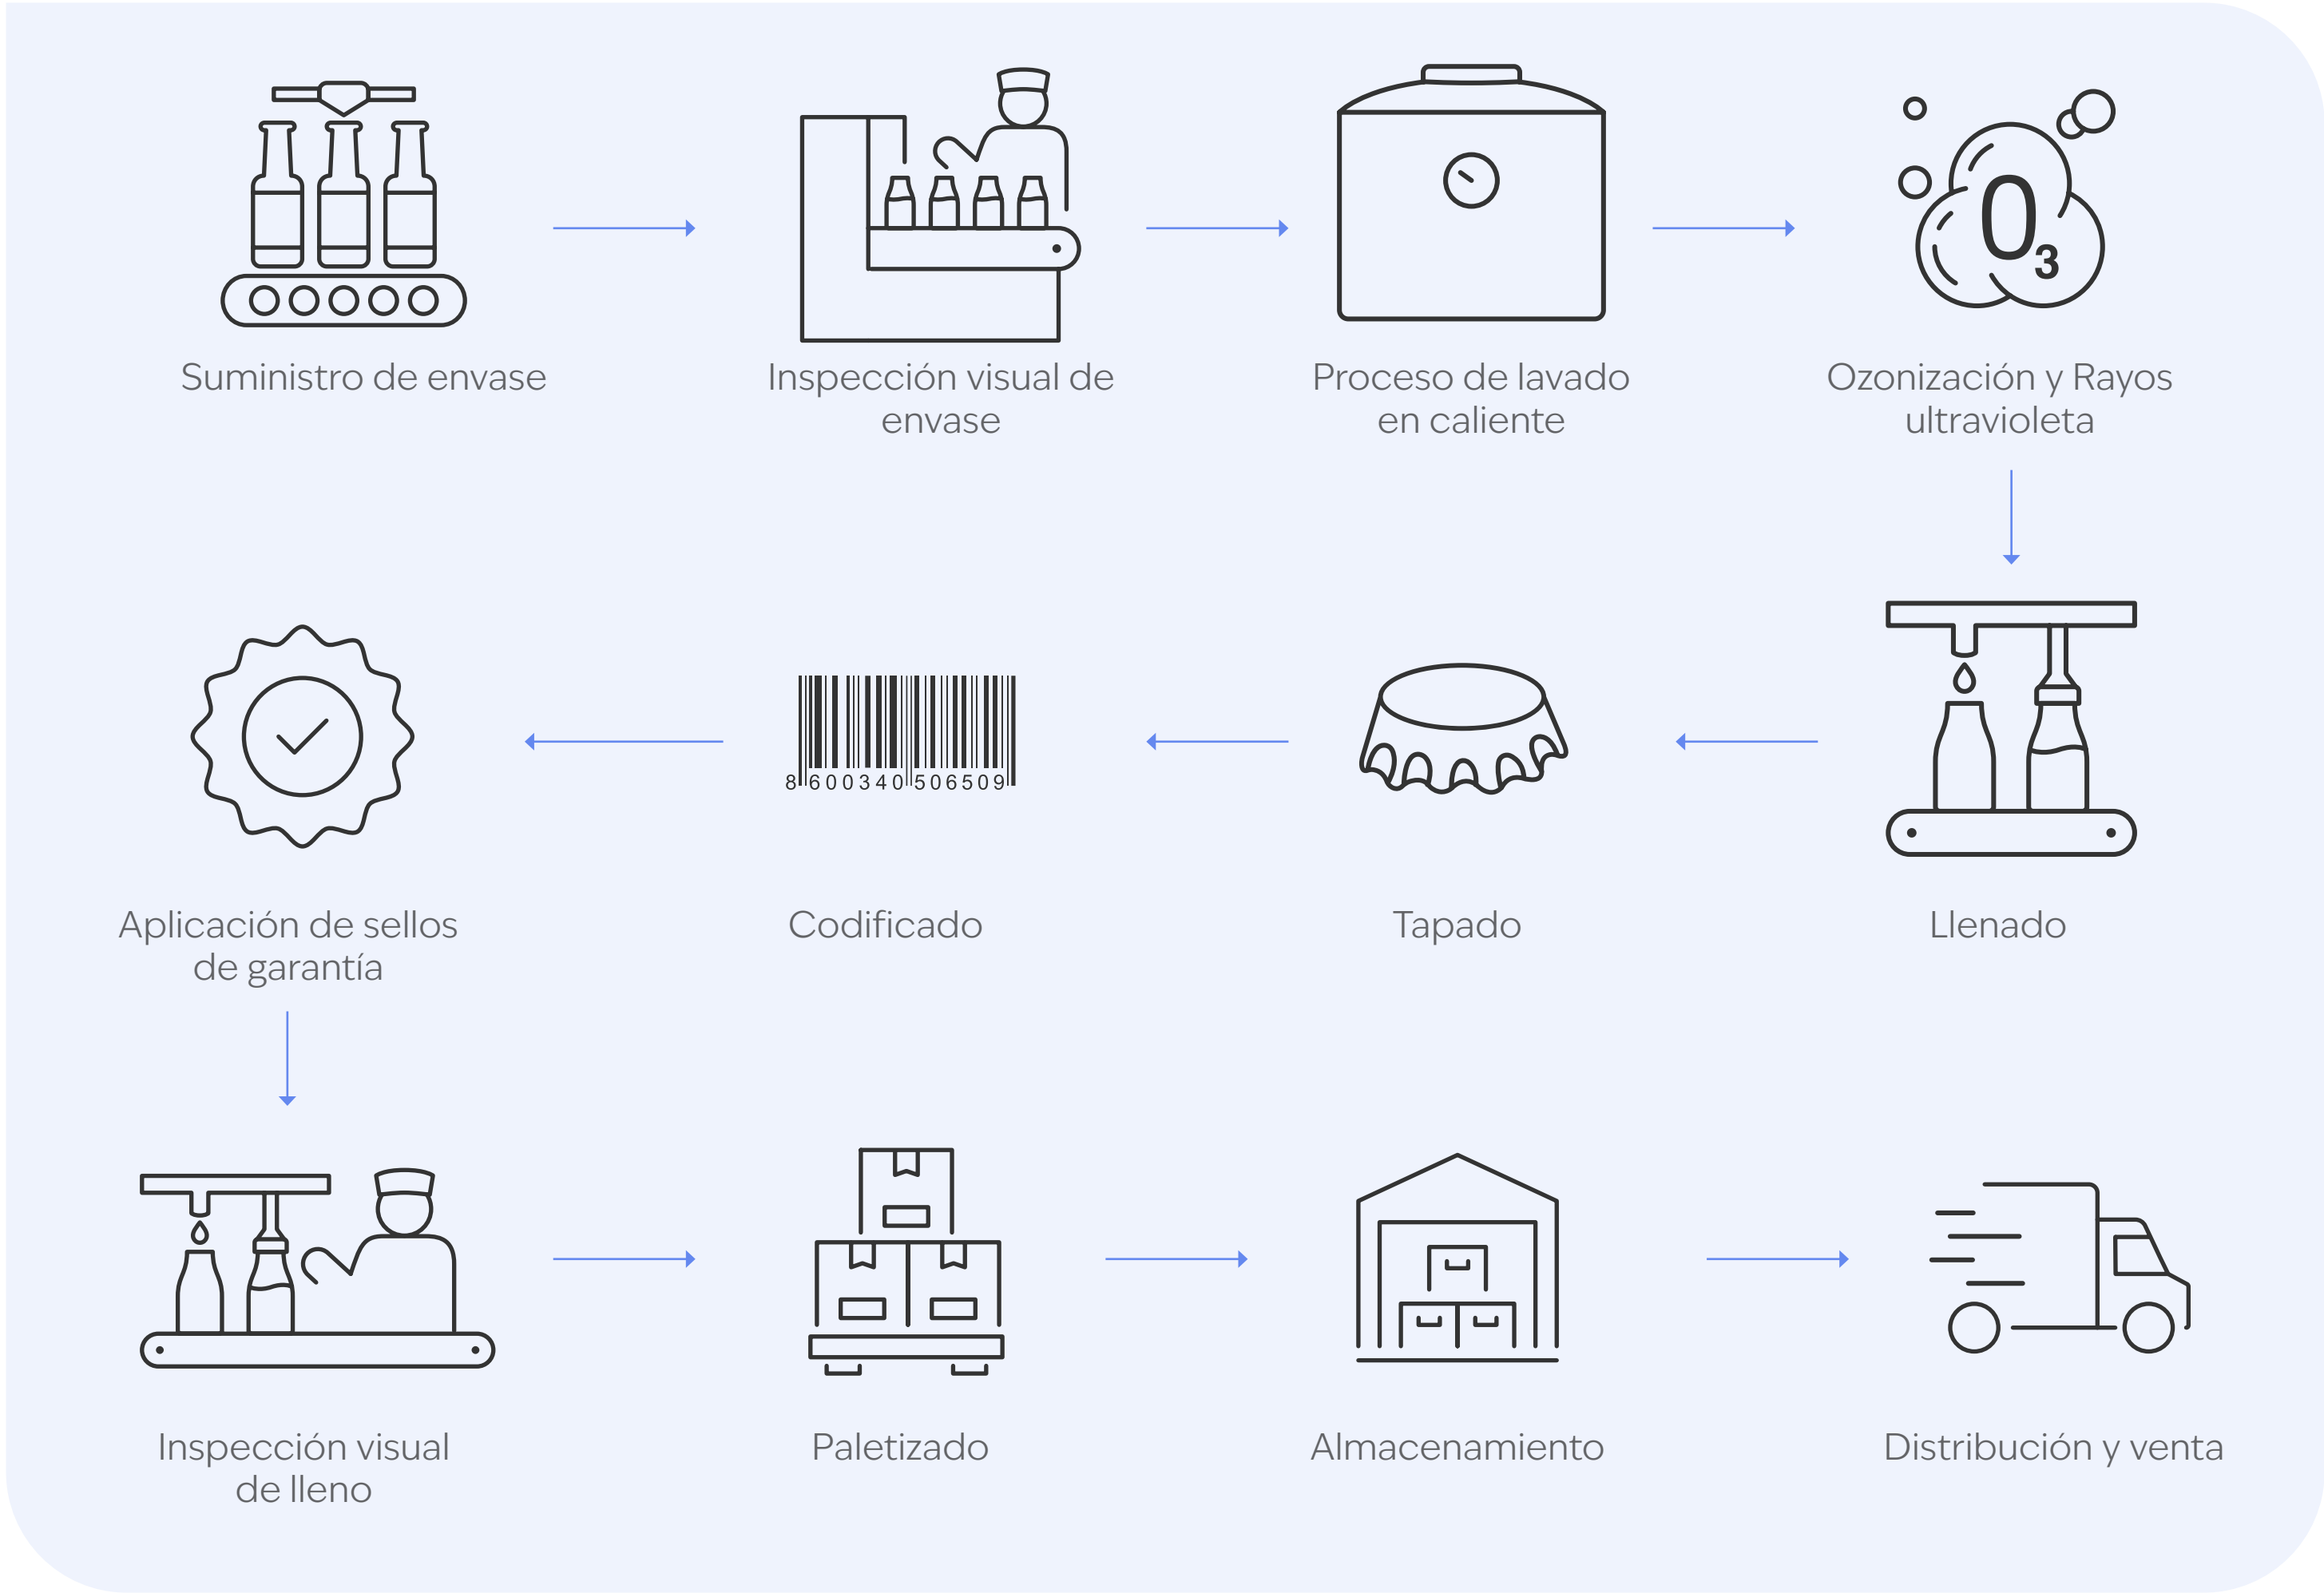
Suministro de envase

Inspección visual de envase

Proceso de lavado en caliente

$O_3$

Ozonización y Rayos ultravioleta

8 600340 506509

Aplicación de sellos de garantía

Codificado

Tapado

Llenado

Inspección visual de lleno

Paletizado

Almacenamiento

Distribución y venta